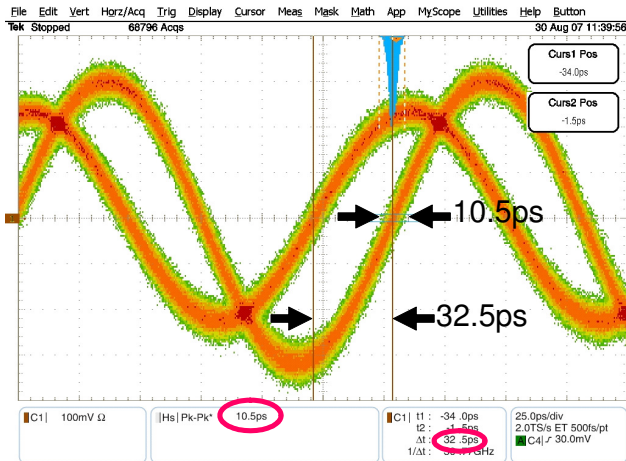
File Edit Vert Horz/Acq Trig Display Cursor Meas Mask Math App MyScope Utilities Help Button

Tek Stopped 68796 Acqs 30 Aug 07 11:39:56

Curs1 Pos
-34.0ps

Curs2 Pos
-1.5ps

10.5ps

32.5ps

C1 100mV Ω

Hs | Pk-Pk* 10.5ps

C1 t1 : -34 .0ps
t2 : -1 .5ps
Δt : 32 .5ps
1/Δt : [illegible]GHz

25.0ps/div
2.0TS/s ET 500fs/pt
C4 ∫ 30.0mV